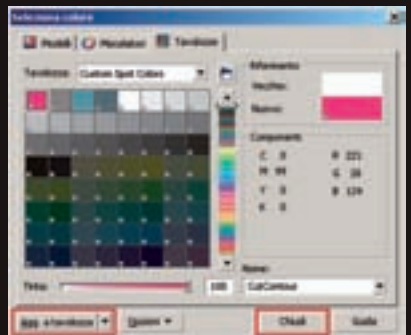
Seleziona colore

Modelli | Miscelatori | Tavolozze

Tavolozza: Custom Spot Colors

Riferimento
Vecchio:
Nuovo:

Componenti
C 0
M 95
Y 0
K 0
R 221
G 28
B 124

Nome:
CutContour

Tinta: 100

Agg. a tavolozza | Opzioni | Chiudi | Guida